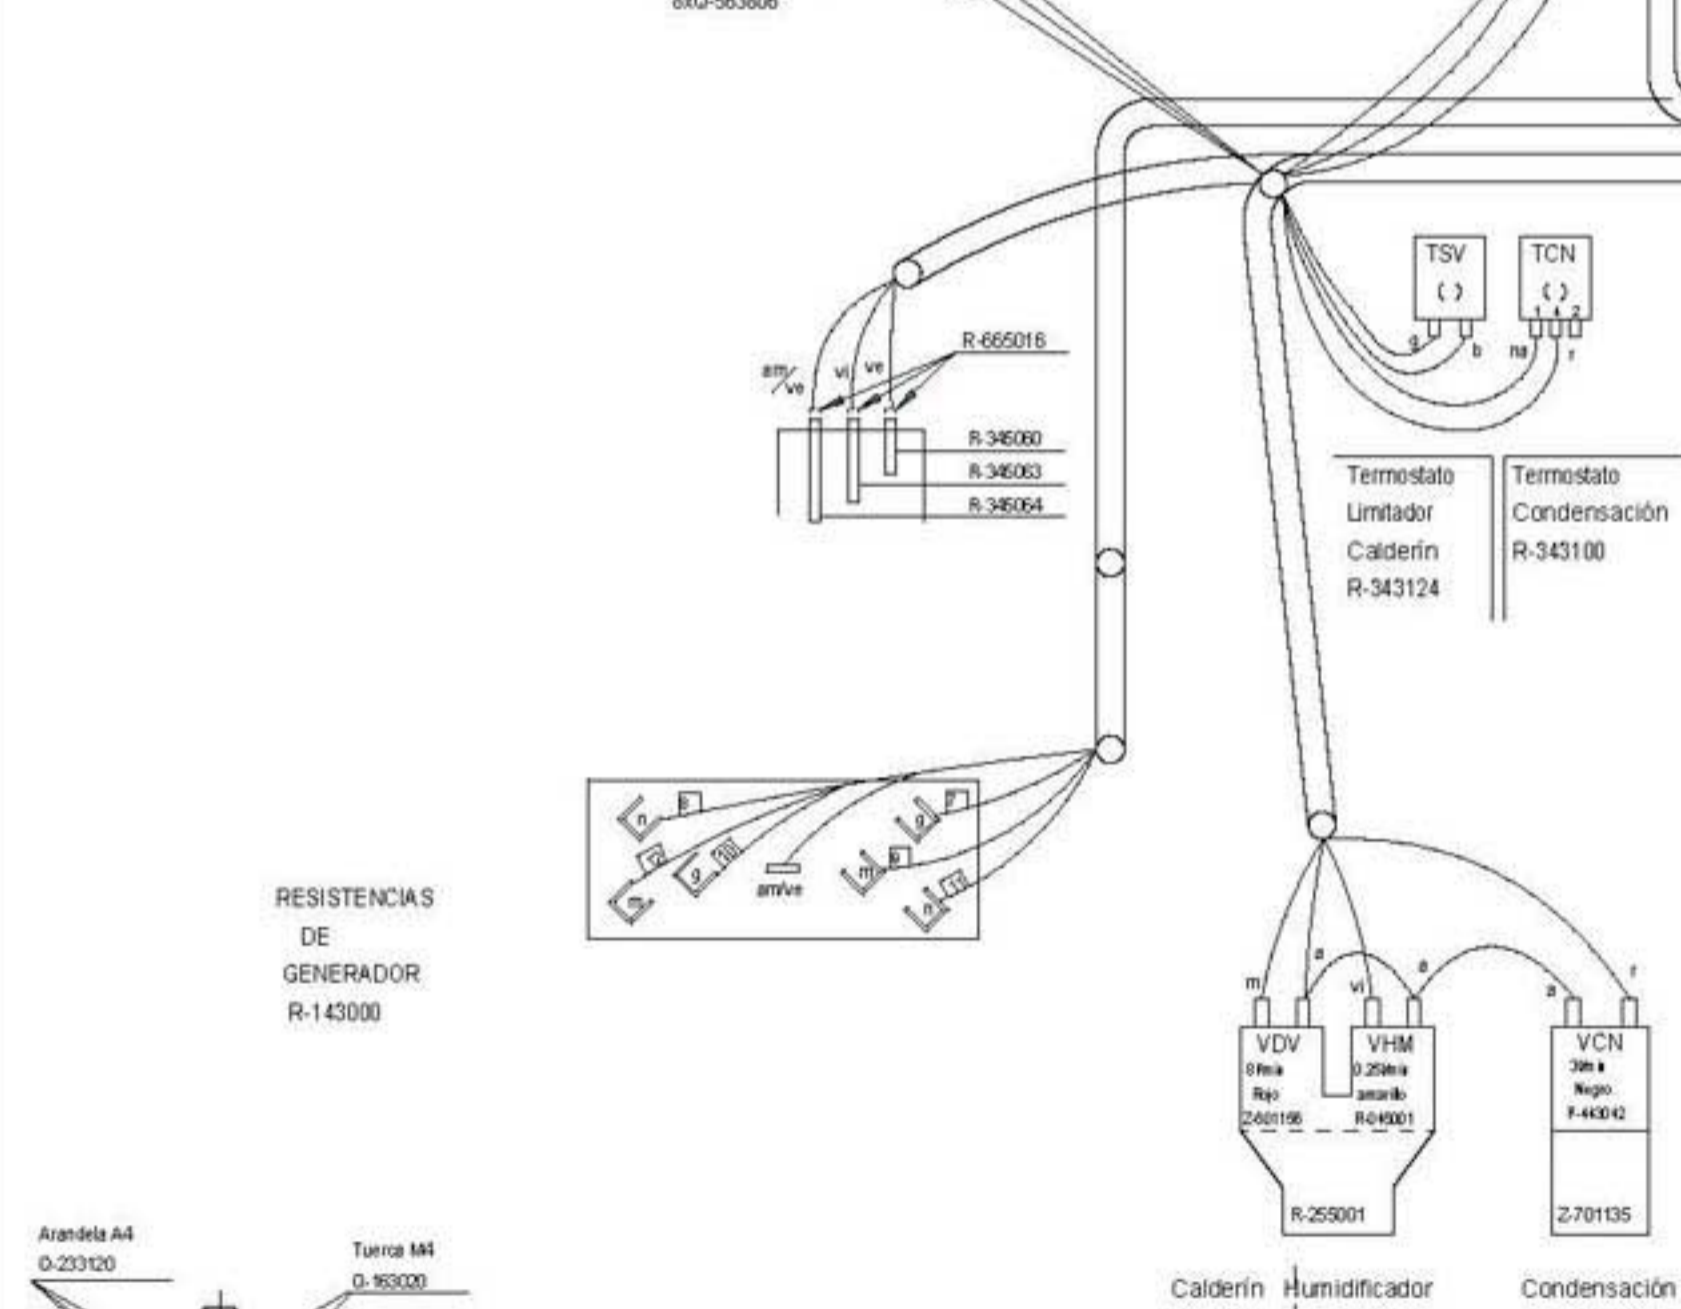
8xQ-583608

R-665016

am/ve vi ve

R-345060
R-345063
R-345064

TSV
( )
g b

TCN
( )
1 4 2
na r

Termostato
Limitador
Calderín
R-343124

Termostato
Condensación
R-343100

n 8
g 7
v2 10
g 10
am/ve
m 9
m
n 11

RESISTENCIAS
DE
GENERADOR
R-143000

m a vi a a r

VDV
8 l/min
Rojo
Z-601156

VHM
0.25l/min
amarillo
R-045001

VCN
3l/min
Negro
F-443042

R-255001

Z-701135

Arandela A4
O-233120

Tuerca M4
O-163020

Calderín Humidificador

Condensación